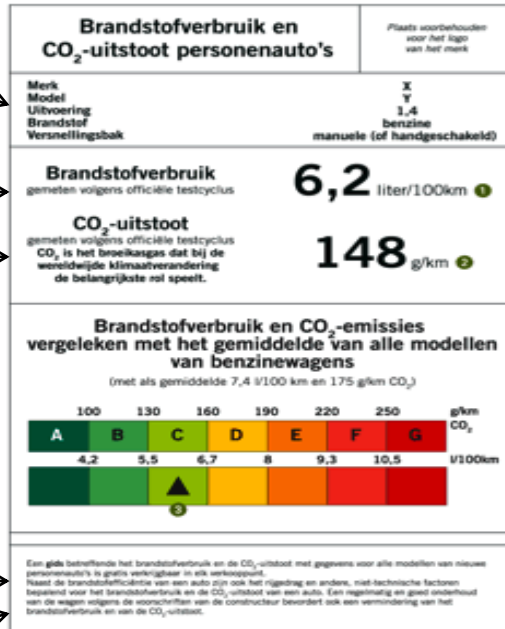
Brandstofverbruik en $CO_2$-uitstoot personenauto's

Plaats voorbehouden voor het logo van het merk

Merk
Model
Uitvoering
Brandstof
Versnellingsbak

X
Y
1,4
benzine
manuele (of handgeschakeld)

Brandstofverbruik
gemeten volgens officiële testcyclus

6,2 liter/100km 1

$CO_2$-uitstoot
gemeten volgens officiële testcyclus
$CO_2$ is het broeikasgas dat bij de wereldwijde klimaatverandering de belangrijkste rol speelt.

148 g/km 2

Brandstofverbruik en $CO_2$-emissies vergeleken met het gemiddelde van alle modellen van benzinewagens
(met als gemiddelde 7,4 l/100 km en 175 g/km $CO_2$)

100 130 160 190 220 250 g/km $CO_2$

A B C D E F G

4,2 5,5 6,7 8 9,3 10,5 l/100km

3

Een gids betreffende het brandstofverbruik en de $CO_2$-uitstoot met gegevens voor alle modellen van nieuwe personenauto's is gratis verkrijgbaar in elk verkooppunt.
Naast de brandstofefficiëntie van een auto zijn ook het rijgedrag en andere, niet-technische factoren bepalend voor het brandstofverbruik en de $CO_2$-uitstoot van een auto. Een regelmatig en goed onderhoud van de wagen volgens de voorschriften van de constructeur bevordert ook een vermindering van het brandstofverbruik en van de $CO_2$-uitstoot.